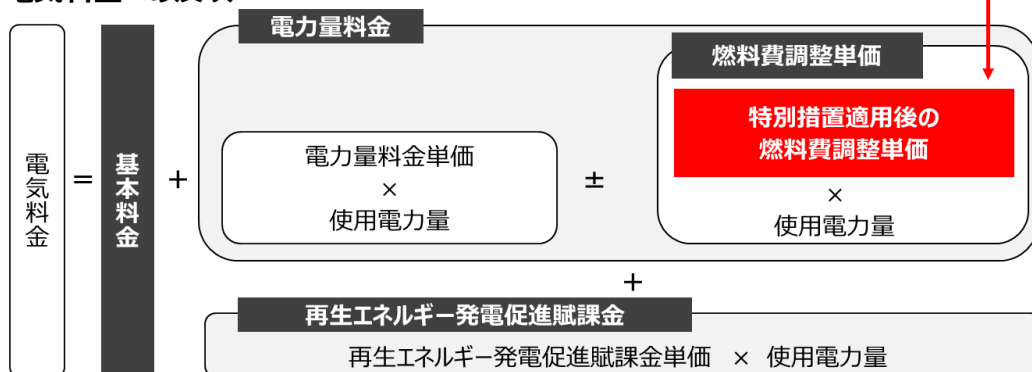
電気料金 = 基本料金 +

電力量料金

電力量料金単価
×
使用電力量

±

燃料費調整単価

特別措置適用後の
燃料費調整単価
×
使用電力量

+

再生エネルギー発電促進賦課金

再生エネルギー発電促進賦課金単価 × 使用電力量